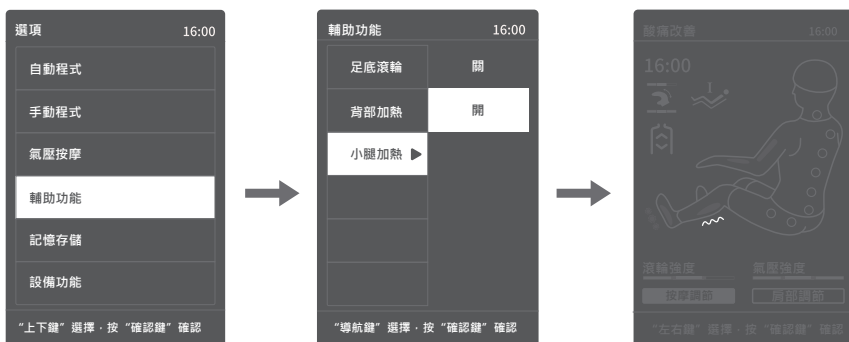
選項 16:00

自動程式

手動程式

氣壓按摩

輔助功能

記憶存儲

設備功能

"上下鍵" 選擇，按 "確認鍵" 確認

輔助功能 16:00

足底滾輪 關

背部加熱 開

小腿加熱 ▶

"導航鍵" 選擇，按 "確認鍵" 確認

酸痛改善 16:00

16:00

滾輪強度 氣壓強度

按摩調節 肩部調節

"左右鍵" 選擇，按 "確認鍵" 確認